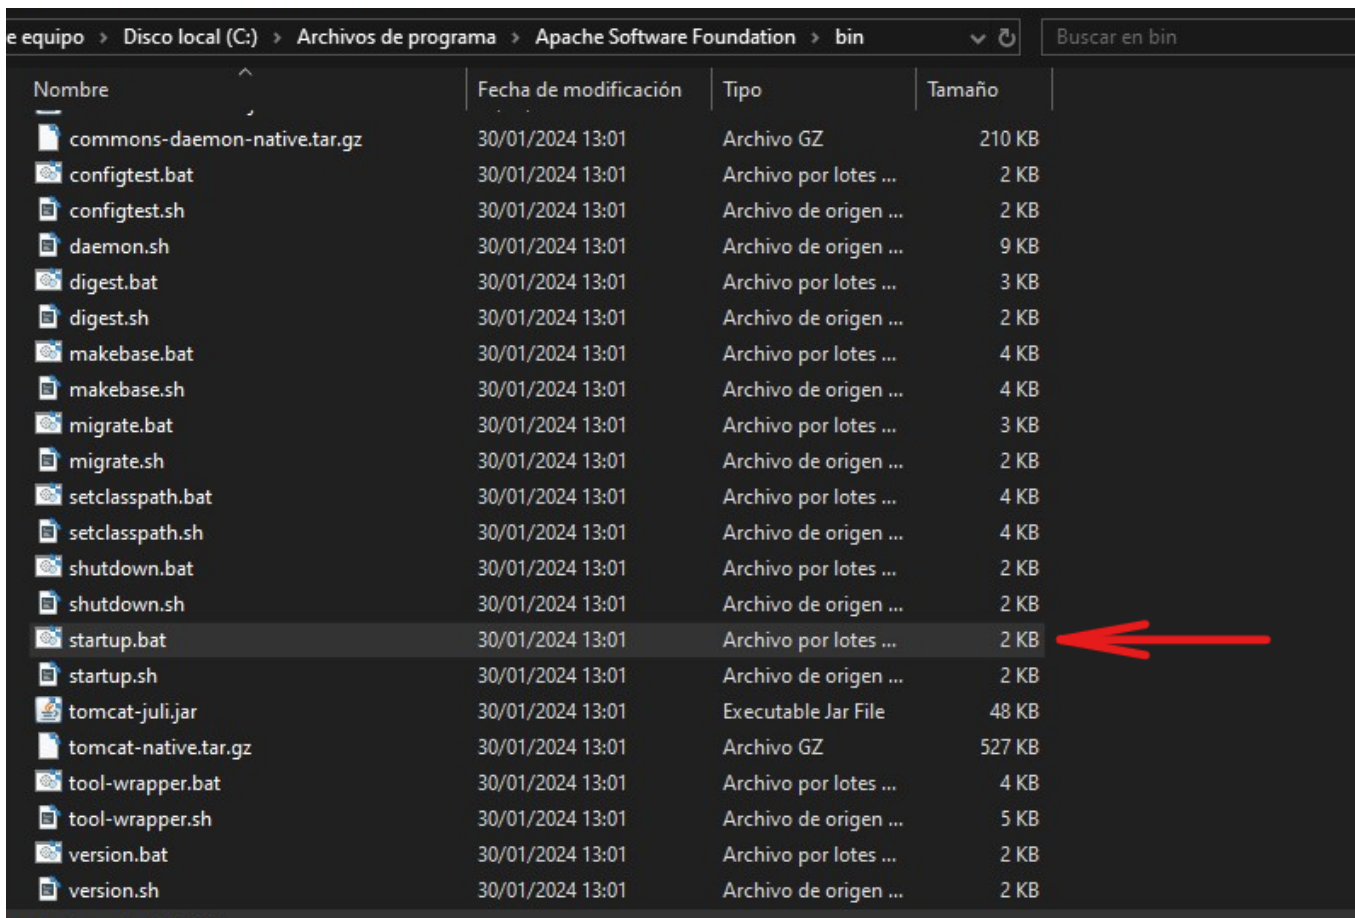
e equipo › Disco local (C:) › Archivos de programa › Apache Software Foundation › bin

Buscar en bin

| Nombre | Fecha de modificación | Tipo | Tamaño |
|---|---|---|---|
| commons-daemon-native.tar.gz | 30/01/2024 13:01 | Archivo GZ | 210 KB |
| configtest.bat | 30/01/2024 13:01 | Archivo por lotes ... | 2 KB |
| configtest.sh | 30/01/2024 13:01 | Archivo de origen ... | 2 KB |
| daemon.sh | 30/01/2024 13:01 | Archivo de origen ... | 9 KB |
| digest.bat | 30/01/2024 13:01 | Archivo por lotes ... | 3 KB |
| digest.sh | 30/01/2024 13:01 | Archivo de origen ... | 2 KB |
| makebase.bat | 30/01/2024 13:01 | Archivo por lotes ... | 4 KB |
| makebase.sh | 30/01/2024 13:01 | Archivo de origen ... | 4 KB |
| migrate.bat | 30/01/2024 13:01 | Archivo por lotes ... | 3 KB |
| migrate.sh | 30/01/2024 13:01 | Archivo de origen ... | 2 KB |
| setclasspath.bat | 30/01/2024 13:01 | Archivo por lotes ... | 4 KB |
| setclasspath.sh | 30/01/2024 13:01 | Archivo de origen ... | 4 KB |
| shutdown.bat | 30/01/2024 13:01 | Archivo por lotes ... | 2 KB |
| shutdown.sh | 30/01/2024 13:01 | Archivo de origen ... | 2 KB |
| startup.bat | 30/01/2024 13:01 | Archivo por lotes ... | 2 KB |
| startup.sh | 30/01/2024 13:01 | Archivo de origen ... | 2 KB |
| tomcat-juli.jar | 30/01/2024 13:01 | Executable Jar File | 48 KB |
| tomcat-native.tar.gz | 30/01/2024 13:01 | Archivo GZ | 527 KB |
| tool-wrapper.bat | 30/01/2024 13:01 | Archivo por lotes ... | 4 KB |
| tool-wrapper.sh | 30/01/2024 13:01 | Archivo de origen ... | 5 KB |
| version.bat | 30/01/2024 13:01 | Archivo por lotes ... | 2 KB |
| version.sh | 30/01/2024 13:01 | Archivo de origen ... | 2 KB |